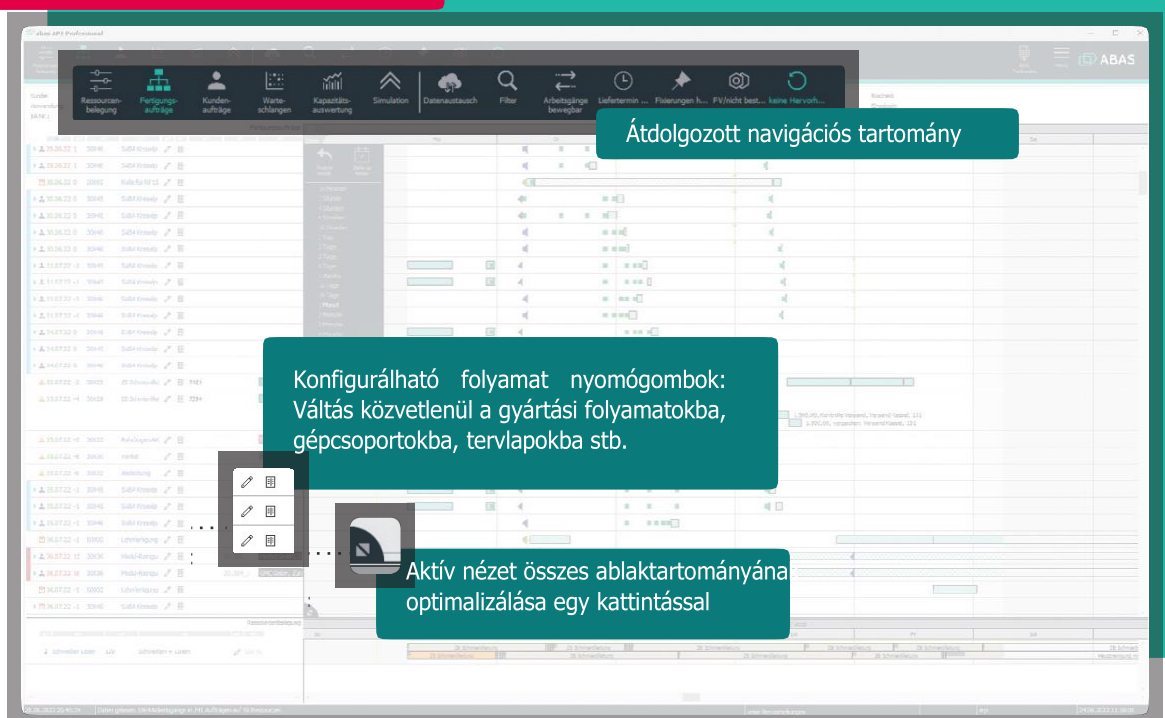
Ressourcen-belegung
Fertigungs-aufträge
Kunden-aufträge
Warte-schlangen
Kapazitäts-auswertung
Simulation
Datenaustausch
Filter
Arbeitsgänge bewegbar
Liefertermin ...
Fixierungen h...
FV/nicht best...
keine Hervorh...

ABAS

Átdolgozott navigációs tartomány

Konfigurálható folyamat nyomógombok: Váltás közvetlenül a gyártási folyamatokba, gépcsoportokba, tervlapokba stb.

Aktív nézet összes ablaktartományána optimalizálása egy kattintással